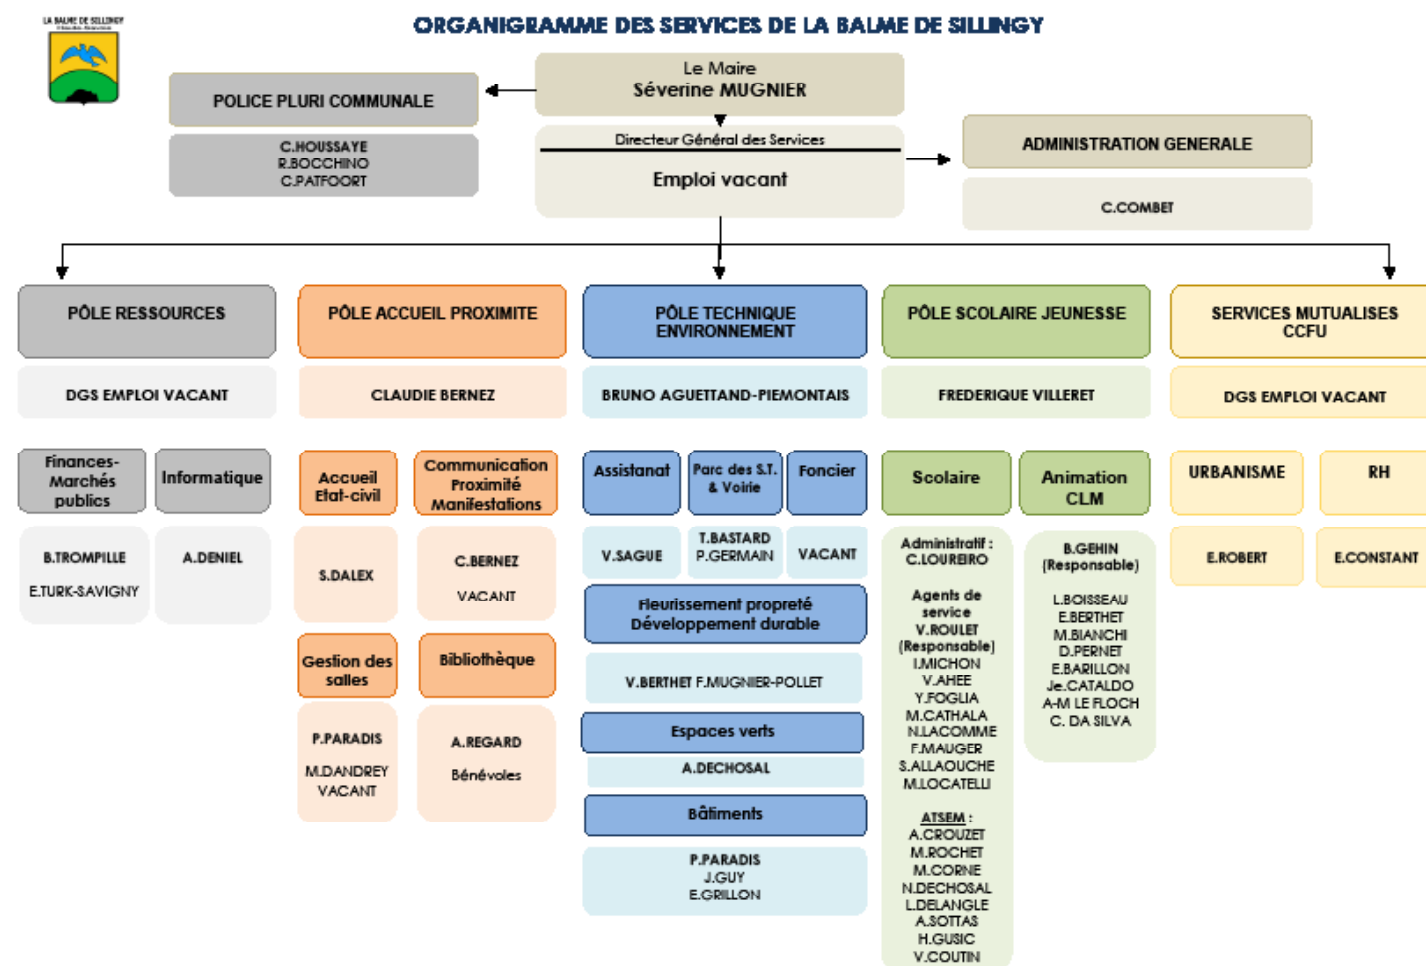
LA BALME DE SILLINGY

ORGANIGRAMME DES SERVICES DE LA BALME DE SILLINGY

Le Maire
Séverine MUGNIER

POLICE PLURI COMMUNALE

C.HOUSSAYE
R.BOCCHINO
C.PATFOORT

Directeur Général des Services

Emploi vacant

ADMINISTRATION GENERALE

C.COMBET

PÔLE RESSOURCES

DGS EMPLOI VACANT

Finances-Marchés publics

Informatique

B.TROMPILLE
E.TURK-SAVIGNY

A.DENIEL

PÔLE ACCUEIL PROXIMITE

CLAUDIE BERNEZ

Accueil Etat-civil

Communication Proximité Manifestations

S.DALEX

C.BERNEZ
VACANT

Gestion des salles

Bibliothèque

P.PARADIS
M.DANDREY
VACANT

A.REGARD
Bénévoles

PÔLE TECHNIQUE ENVIRONNEMENT

BRUNO AGUETTAND-PIEMONTAIS

Assistanat

Parc des S.T. & Voirie

Foncier

V.SAGUE

T.BASTARD
P.GERMAIN

VACANT

Fleurissement propreté Développement durable

V.BERTHET F.MUGNIER-POLLET

Espaces verts

A.DECHOSAL

Bâtiments

P.PARADIS
J.GUY
E.GRILLON

PÔLE SCOLAIRE JEUNESSE

FREDERIQUE VILLERET

Scolaire

Animation CLM

Administratif :
C.LOUREIRO

Agents de service
V.ROULET
(Responsable)
I.MICHON
V.AHEE
Y.FOGLIA
M.CATHALA
N.LACOMME
F.MAUGER
S.ALLAOUCHE
M.LOCATELLI

ATSEM :
A.CROUZET
M.ROCHET
M.CORNE
N.DECHOSAL
L.DELANGLE
A.SOTTAS
H.GUSIC
V.COUTIN

B.GEHIN
(Responsable)

L.BOISSEAU
E.BERTHET
M.BIANCHI
D.PERNET
E.BARILLON
Je.CATALDO
A-M LE FLOCH
C. DA SILVA

SERVICES MUTUALISES CCFU

DGS EMPLOI VACANT

URBANISME

RH

E.ROBERT

E.CONSTANT